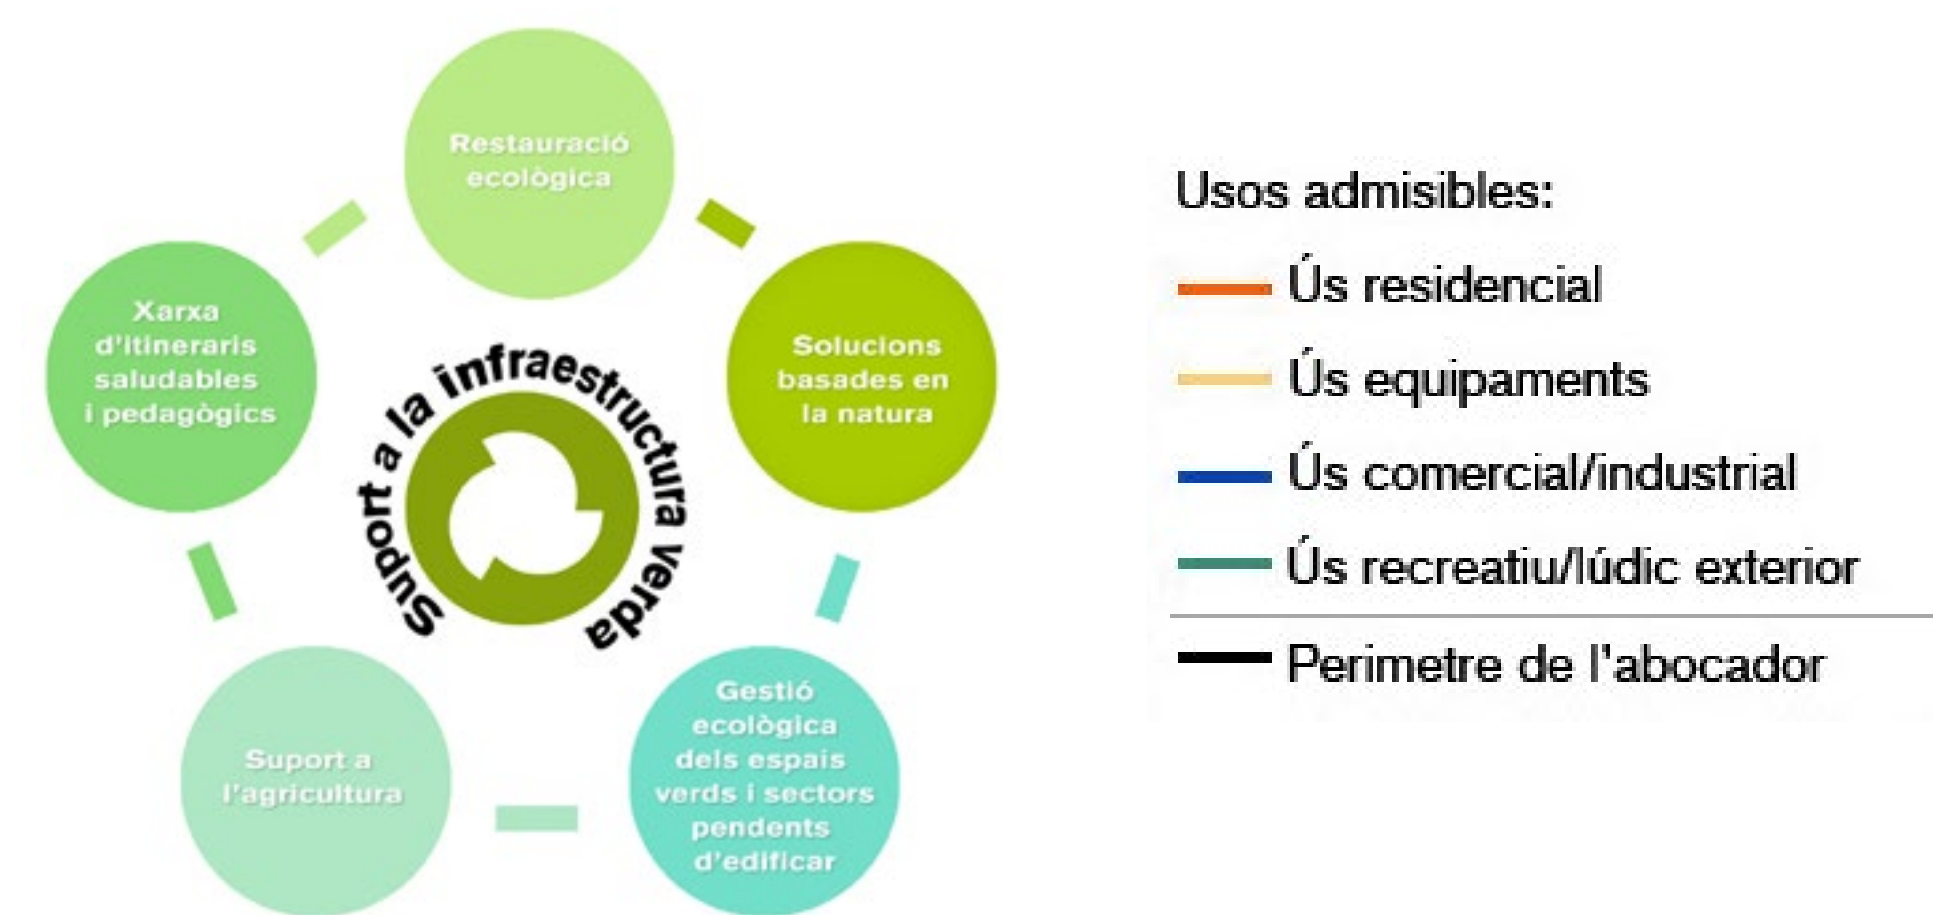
Restauració ecològica

Solucions basades en la natura

Gestió ecològica dels espais verds i sectors pendents d'edificar

Suport a l'agricultura

Xarxa d'itineraris saludables i pedagògics

Suport a la infraestructura verda

Usos admisibles:

Ús residencial

Ús equipaments

Ús comercial/industrial

Ús recreatiu/lúdic exterior

Perimetre de l'abocador